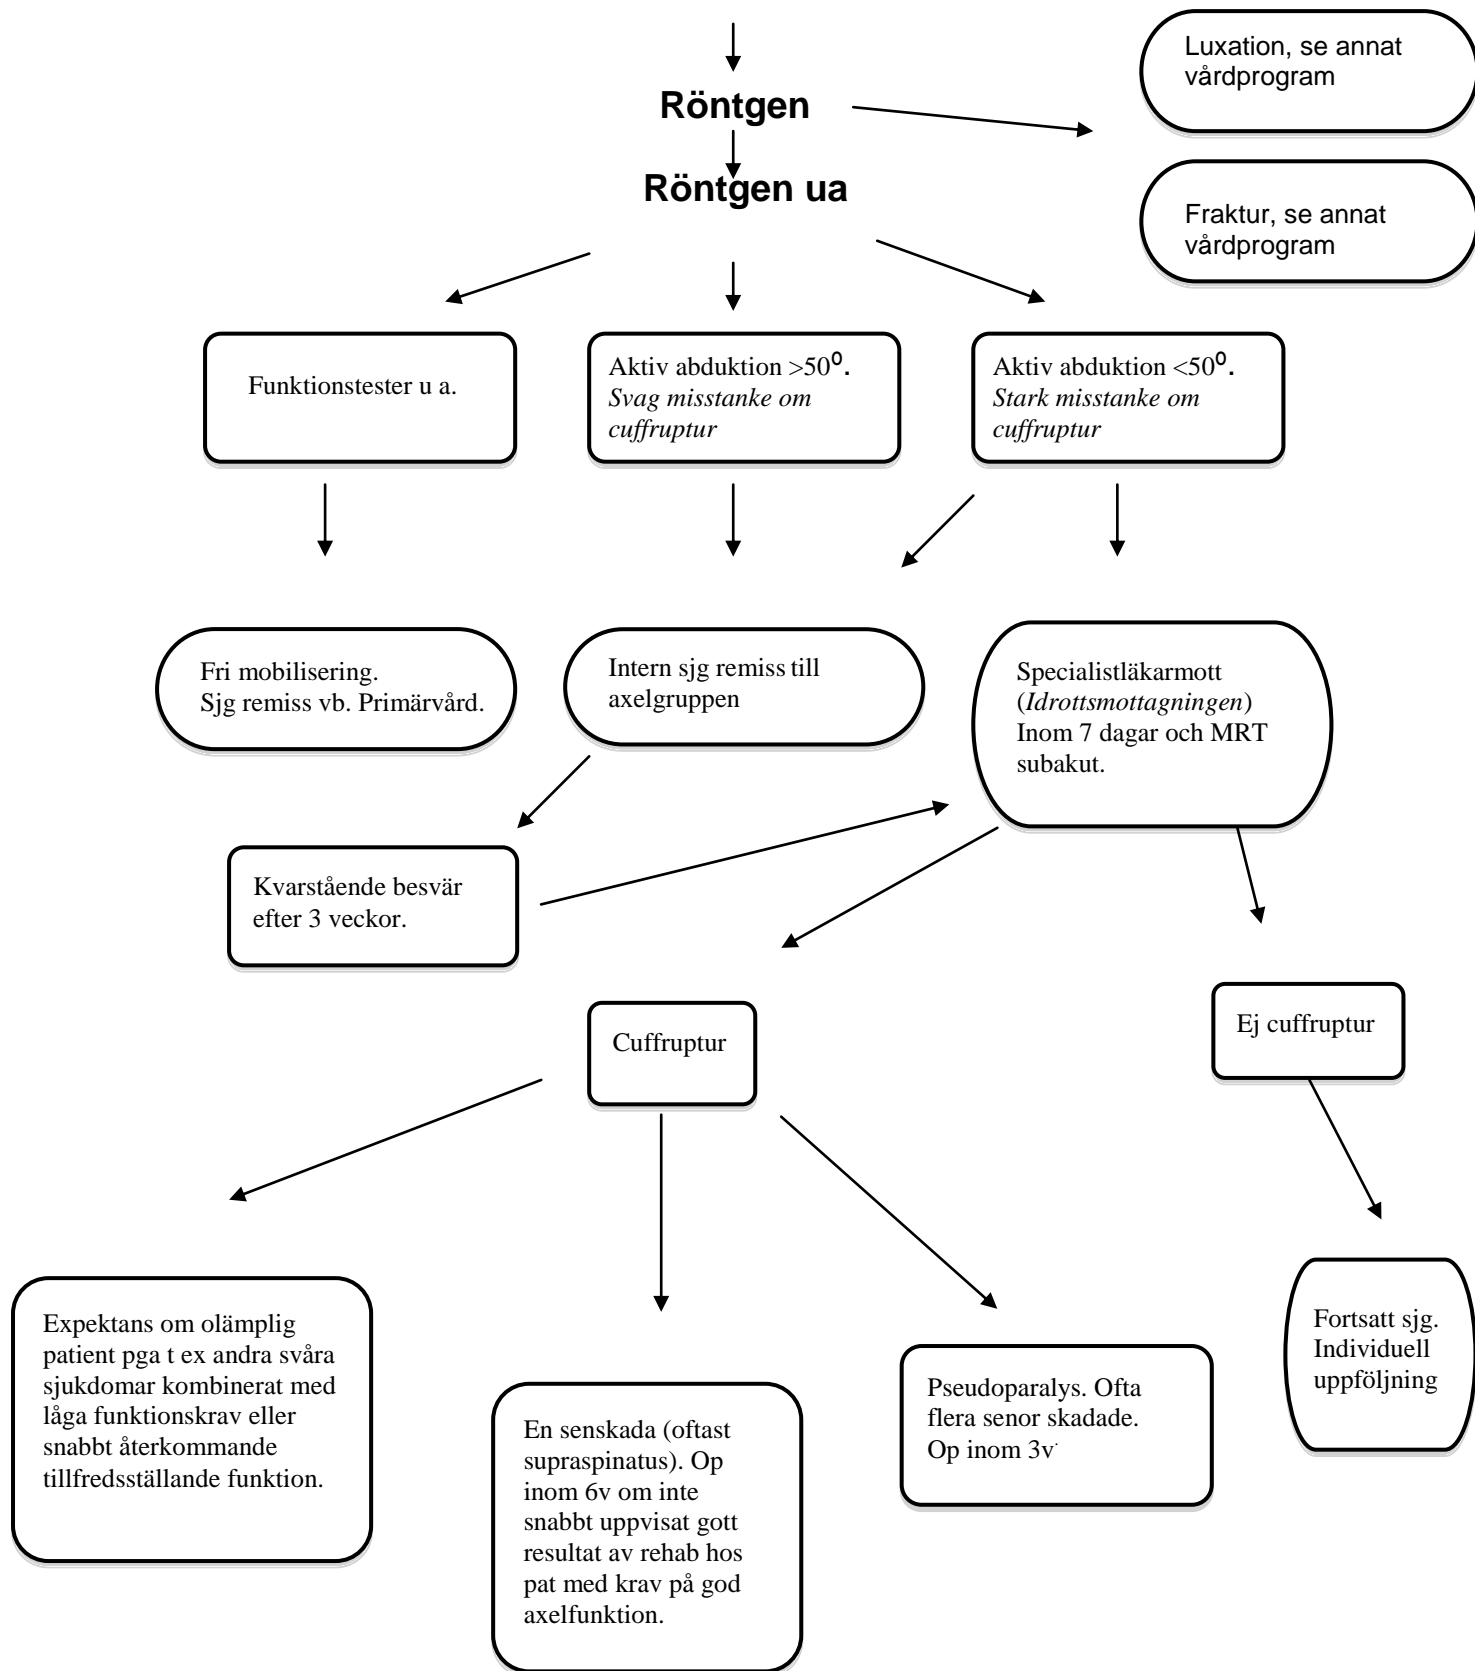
Röntgen

Luxation, se annat vårdprogram

Röntgen ua

Fraktur, se annat vårdprogram

Funktionstester u a.

Aktiv abduktion >50$^{0}$.
*Svag misstanke om cuffruptur*

Aktiv abduktion <50$^{0}$.
*Stark misstanke om cuffruptur*

Fri mobilisering.
Sjg remiss vb. Primärvård.

Intern sjg remiss till axelgruppen

Specialistläkarmott (*Idrottsmottagningen*) Inom 7 dagar och MRT subakut.

Kvarstående besvär efter 3 veckor.

Cuffruptur

Ej cuffruptur

Expektans om olämplig patient pga t ex andra svåra sjukdomar kombinerat med låga funktionskrav eller snabbt återkommande tillfredsställande funktion.

En senskada (oftast supraspinatus). Op inom 6v om inte snabbt uppvisat gott resultat av rehab hos pat med krav på god axelfunktion.

Pseudoparalys. Ofta flera senor skadade. Op inom 3v

Fortsatt sjg. Individuell uppföljning